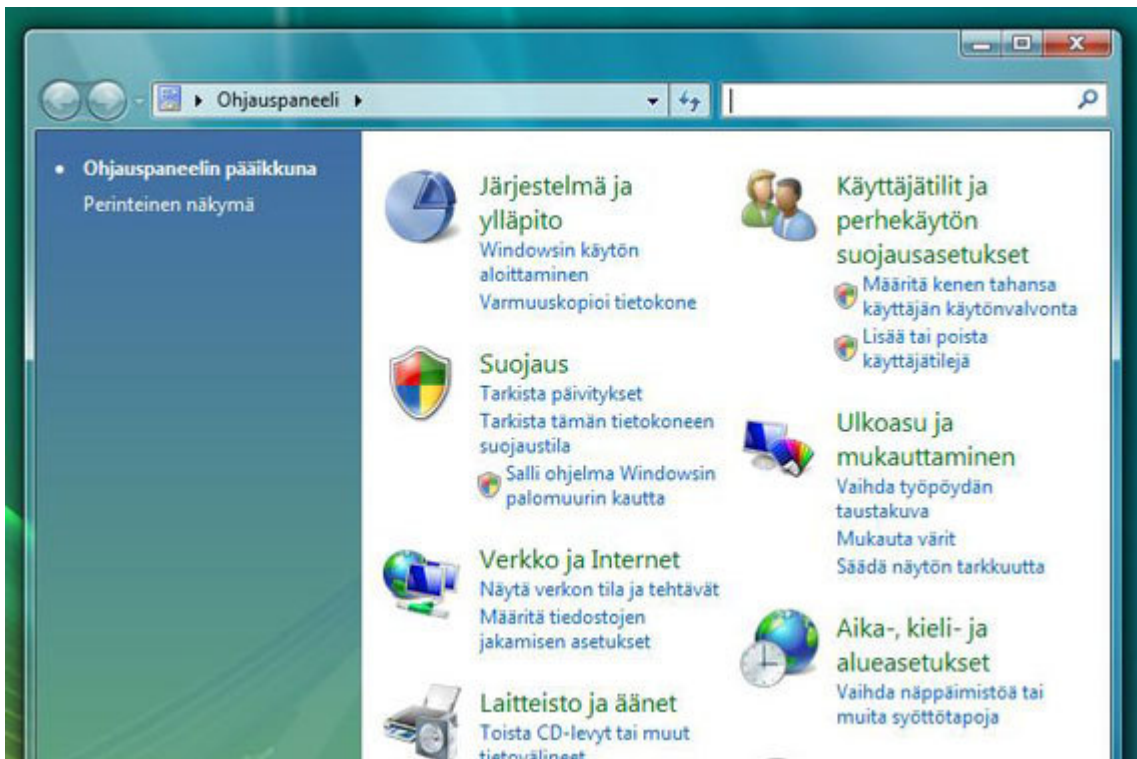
Ohjauspaneeli

Ohjauspaneelin pääikkuna
Perinteinen näkymä

Järjestelmä ja ylläpito
Windowsin käytön aloittaminen
Varmuuskopioi tietokone

Suojaus
Tarkista päivitykset
Tarkista tämän tietokoneen suojaustila
Salli ohjelma Windowsin palomuurin kautta

Verkko ja Internet
Näytä verkon tila ja tehtävät
Määritä tiedostojen jakamisen asetukset

Laitteisto ja äänet
Toista CD-levyt tai muut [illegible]

Käyttäjätilit ja perhekäytön suojausasetukset
Määritä kenen tahansa käyttäjän käytönvalvonta
Lisää tai poista käyttäjätilejä

Ulkoasu ja mukauttaminen
Vaihda työpöydän taustakuva
Mukauta värit
Säädä näytön tarkkuutta

Aika-, kieli- ja alueasetukset
Vaihda näppäimistöä tai muita syöttötapoja